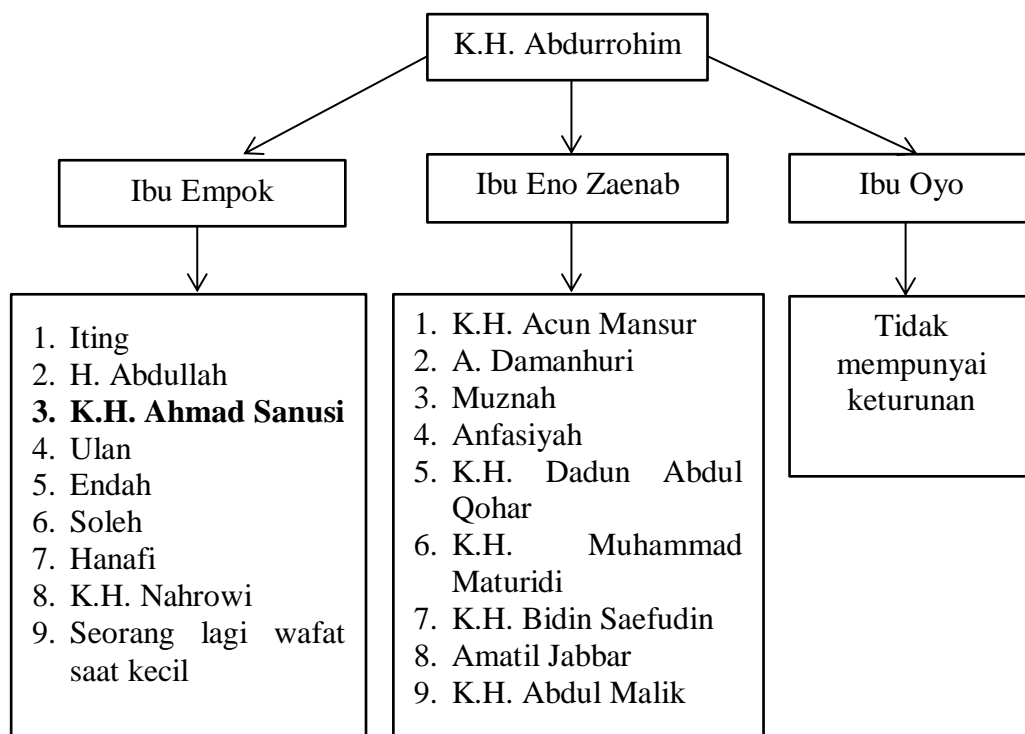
K.H. Abdurrohim

Ibu Empok

Ibu Eno Zaenab

Ibu Oyo

1. Iting
2. H. Abdullah
3. **K.H. Ahmad Sanusi**
4. Ulan
5. Endah
6. Soleh
7. Hanafi
8. K.H. Nahrowi
9. Seorang lagi wafat saat kecil

1. K.H. Acun Mansur
2. A. Damanhuri
3. Muznah
4. Anfasiyah
5. K.H. Dadun Abdul Qohar
6. K.H. Muhammad Maturidi
7. K.H. Bidin Saefudin
8. Amatil Jabbar
9. K.H. Abdul Malik

Tidak mempunyai keturunan